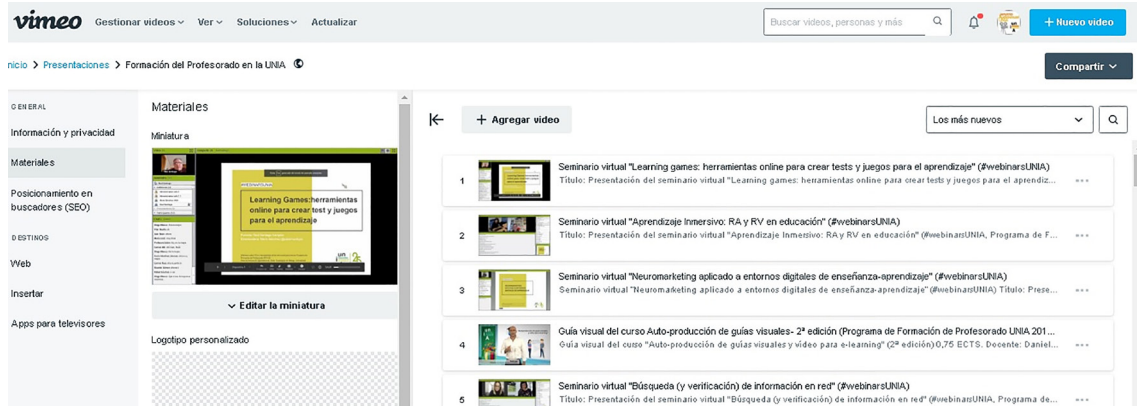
vimeo Gestionar vídeos Ver Soluciones Actualizar

Buscar vídeos, personas y más

+ Nuevo vídeo

nicio > Presentaciones > Formación del Profesorado en la UNIA

Compartir

GENERAL

Información y privacidad

Materiales

Posicionamiento en buscadores (SEO)

DESTINOS

Web

Insertar

Apps para televisores

Materiales

Miniatura

Learning Games: herramientas online para crear test y juegos para el aprendizaje

Editar la miniatura

Logotipo personalizado

+ Agregar vídeo

Los más nuevos

1 Seminario virtual "Learning games: herramientas online para crear tests y juegos para el aprendizaje" (#webinarsUNIA)
Título: Presentación del seminario virtual "Learning games: herramientas online para crear tests y juegos para el aprendiz...

2 Seminario virtual "Aprendizaje Inmersivo: RA y RV en educación" (#webinarsUNIA)
Título: Presentación del seminario virtual "Aprendizaje Inmersivo: RA y RV en educación" (#webinarsUNIA, Programa de F...

3 Seminario virtual "Neuromarketing aplicado a entornos digitales de enseñanza-aprendizaje" (#webinarsUNIA)
Seminario virtual "Neuromarketing aplicado a entornos digitales de enseñanza-aprendizaje" (#webinarsUNIA) Título: Prese...

4 Guía visual del curso Auto-producción de guías visuales- 2ª edición (Programa de Formación de Profesorado UNIA 201...
Guía visual del curso "Auto-producción de guías visuales y vídeo para e-learning" (2ª edición) 0,75 ECTS. Docente: Daniel...

5 Seminario virtual "Búsqueda (y verificación) de información en red" (#webinarsUNIA)
Título: Presentación del seminario virtual "Búsqueda (y verificación) de información en red" (#webinarsUNIA, Programa de...